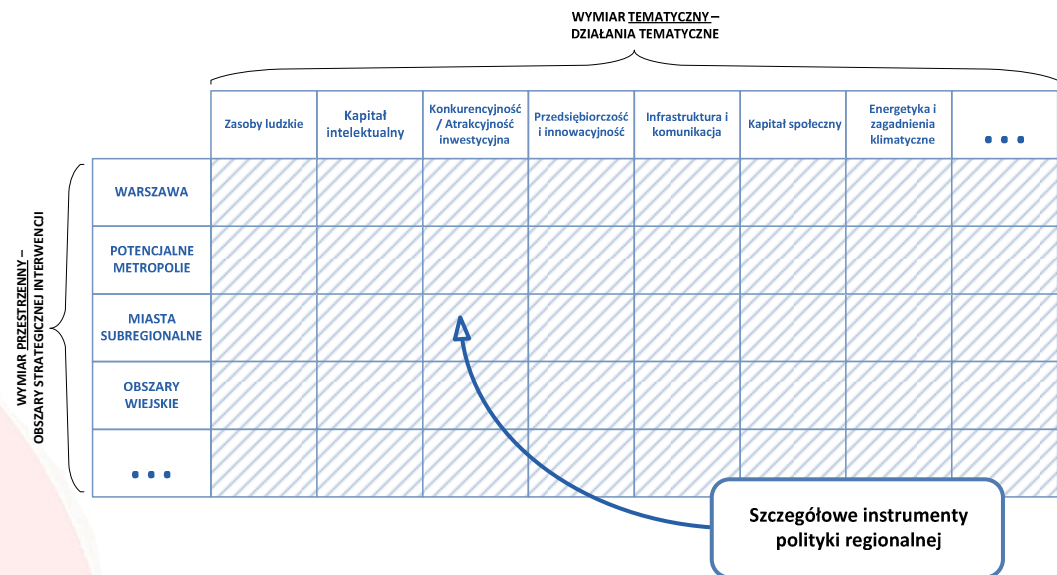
WYMIAR TEMATYCZNY – DZIAŁANIA TEMATYCZNE

WYMIAR PRZESTRZENNY – OBSZARY STRATEGICZNEJ INTERWENCJI

| | Zasoby ludzkie | Kapitał intelektualny | Konkurencyjność / Atrakcyjność inwestycyjna | Przedsiębiorczość i innowacyjność | Infrastruktura i komunikacja | Kapitał społeczny | Energetyka i zagadnienia klimatyczne | ... |
|---|---|---|---|---|---|---|---|---|
| WARSZAWA | | | | | | | | |
| POTENCJALNE METROPOLIE | | | | | | | | |
| MIASTA SUBREGIONALNE | | | | | | | | |
| OBSZARY WIEJSKIE | | | | | | | | |
| ... | | | | | | | | |

Szczegółowe instrumenty polityki regionalnej